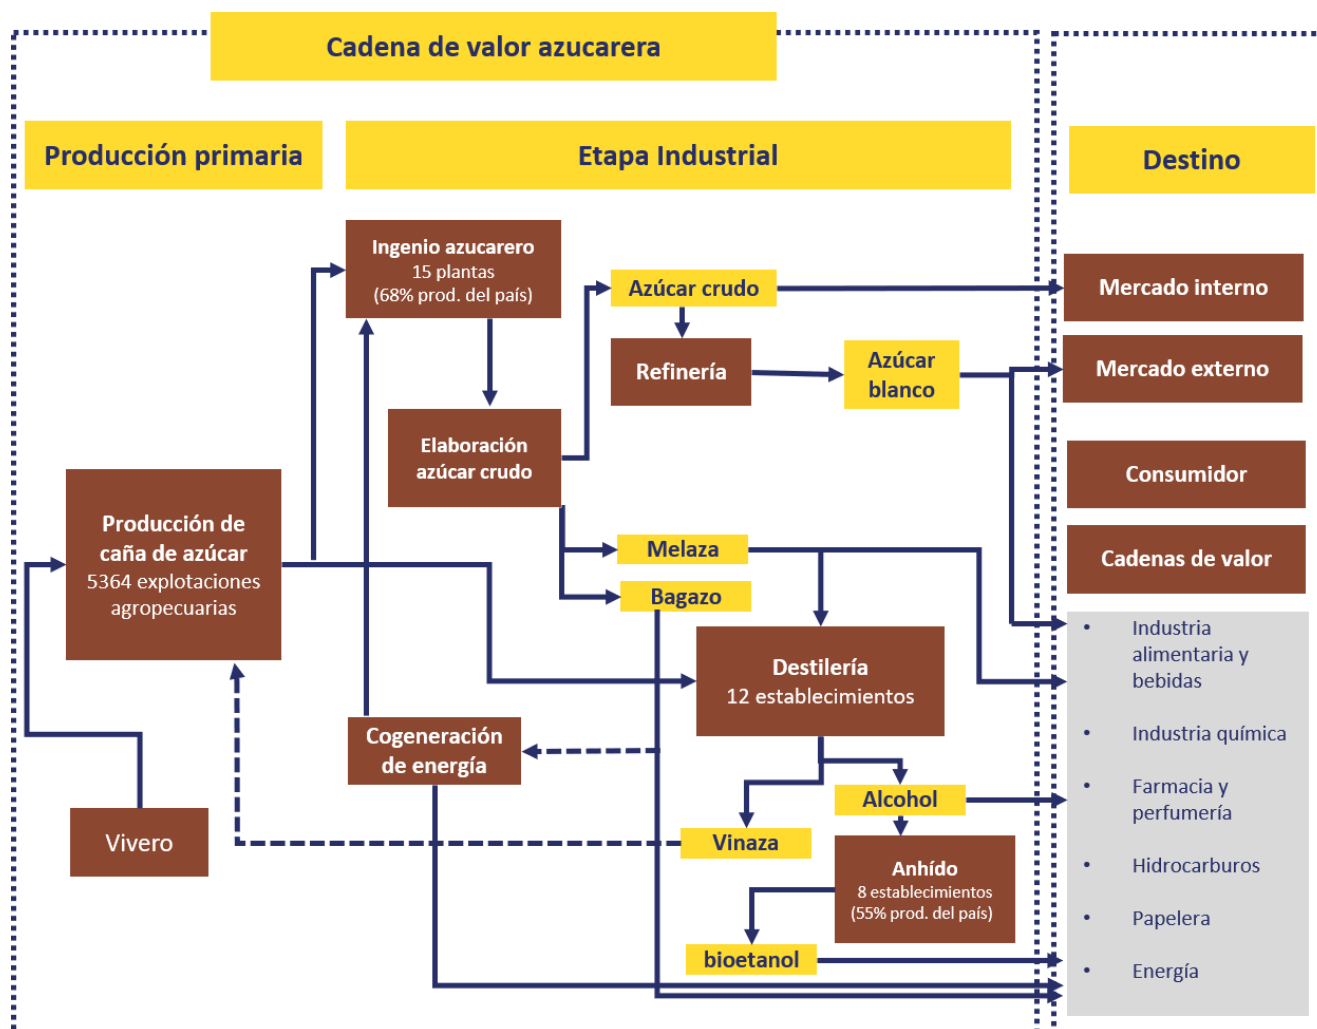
Cadena de valor azucarera

Producción primaria

Etapa Industrial

Destino

Ingenio azucarero
15 plantas
(68% prod. del país)

Azúcar crudo

Mercado interno

Refinería

Azúcar blanco

Mercado externo

Elaboración azúcar crudo

Consumidor

Producción de caña de azúcar
5364 explotaciones agropecuarias

Melaza

Cadenas de valor

Bagazo

Destilería
12 establecimientos

• Industria alimentaria y bebidas
• Industria química
• Farmacia y perfumería
• Hidrocarburos
• Papelera
• Energía

Cogeneración de energía

Alcohol

Vivero

Vinaza

Anhído
8 establecimientos
(55% prod. del país)

bioetanol